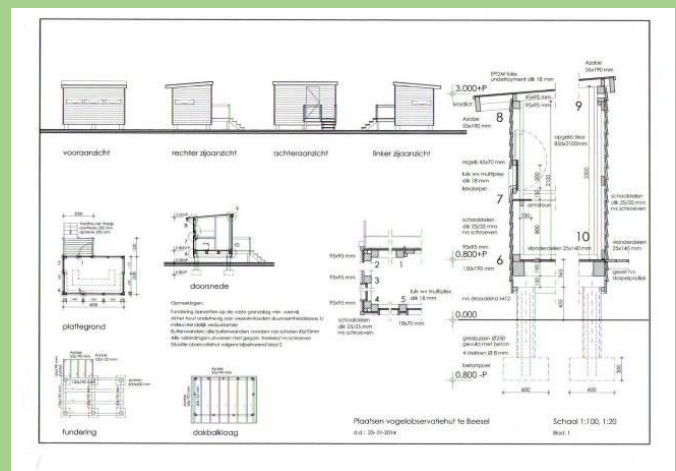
vooraanzicht

rechter zijaanzicht

achteraanzicht

linker zijaanzicht

plattegrond

doorsnede

fundering

dakbalklaag

Opmerkingen:

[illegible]

3.000+P

EPDM folie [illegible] dik 18 mm

8

Azobe 50x190 mm

Azobe 50x190 mm

9

95x95 mm

regels 45x70 mm

tuin wv multiplex dik 18 mm

7

schoordelen dik 25/35 mm

95x95 mm

0.800+P

6

150x190 mm

10

staanderdelen 25x140 mm

schoordelen dik 25/35 mm

staanderdelen 25x140 mm

95x95 mm

95x95 mm

95x95 mm

1

2

3

4

5

tuin wv multiplex dik 18 mm

schoordelen dik 25/35 mm

18x70 mm

rvs draadeind M12

0.000

grondbuizen Ø250

0.800 -P

Plaatsen vogelobservatiehut te Beesel

d.d.: 23-01-2014

Schaal 1:100, 1:20

Blad: 1